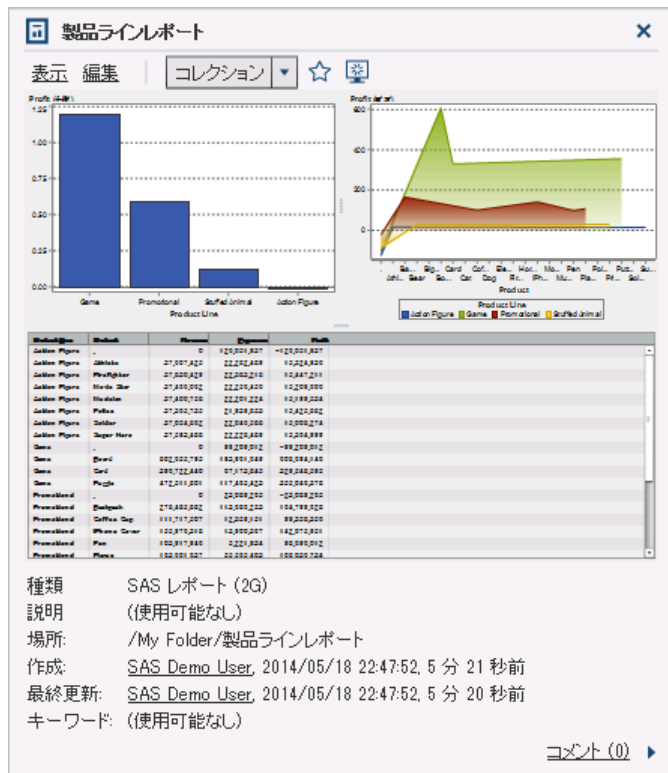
製品ラインレポート

表示 編集 コレクション

Profit (十億)

1.25

1.00

0.75

0.50

0.25

0.00

Game Promotional Stuffed Animal Action Figure

Product Line

Profit (百万)

600

400

200

0

Product

Product Line

Action Figure Game Promotional Stuffed Animal

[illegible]

種類 SAS レポート (2G)

説明 (使用可能なし)

場所: /My Folder/製品ラインレポート

作成: SAS Demo User, 2014/05/18 22:47:52, 5 分 21 秒前

最終更新: SAS Demo User, 2014/05/18 22:47:52, 5 分 20 秒前

キーワード: (使用可能なし)

コメント (0)